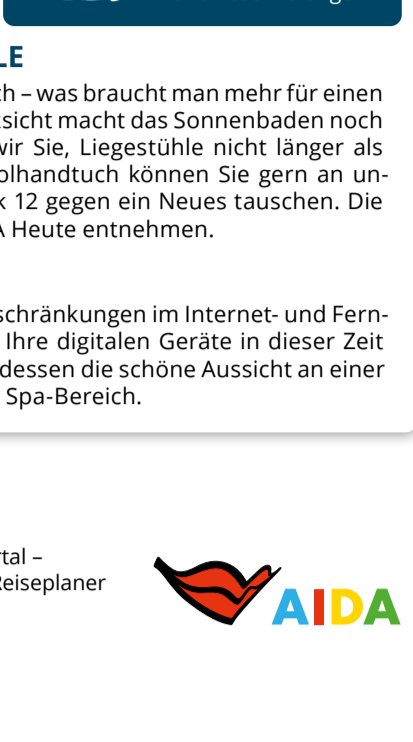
LE

ch – was braucht man mehr für einen sicht macht das Sonnenbaden noch wir Sie, Liegestühle nicht länger als olhandtuch können Sie gern an unk 12 gegen ein Neues tauschen. Die A Heute entnehmen.

schränkungen im Internet- und Fern- Ihre digitalen Geräte in dieser Zeit dessen die schöne Aussicht an einer Spa-Bereich.

rtal –
Reiseplaner

AIDA